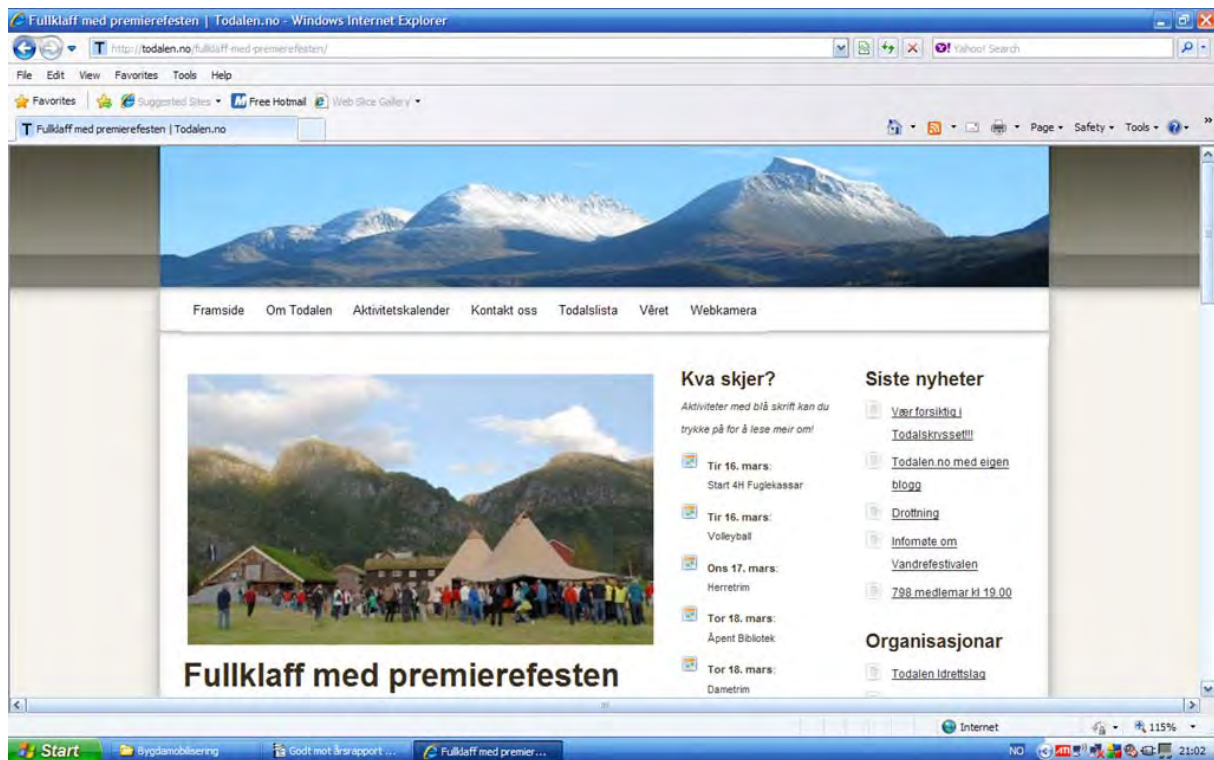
Fullklaff med premierefesten | Todalen.no - Windows Internet Explorer

http://todalen.no/fullklaff-med-premierefesten/

Yahoo! Search

File Edit View Favorites Tools Help

Favorites | Suggested Sites • Free Hotmail Web Slice Gallery •

Fullklaff med premierefesten | Todalen.no

Page • Safety • Tools •

Framside Om Todalen Aktivitetskalender Kontakt oss Todalslista Vêret Webkamera

Fullklaff med premierefesten

Kva skjer?

Aktiviteter med blå skrift kan du trykke på for å lese meir om!

Tir 16. mars: Start 4H Fuglekassar

Tir 16. mars: Volleyball

Ons 17. mars: Herretrim

Tor 18. mars: Åpent Bibliotek

Tor 18. mars: Dametrim

Siste nyheter

Vær forsiktig i Todalskrysset!!!

Todalen.no med eigen blogg

Drottning

Infomøte om Vandrefestivalen

798 medlemar kl 19.00

Organisasjonar

Todalen Idrettslag

Internet 115%

Start Bygdamobilisering Godt mot årsrapport ... Fullklaff med premier...

NO 21:02